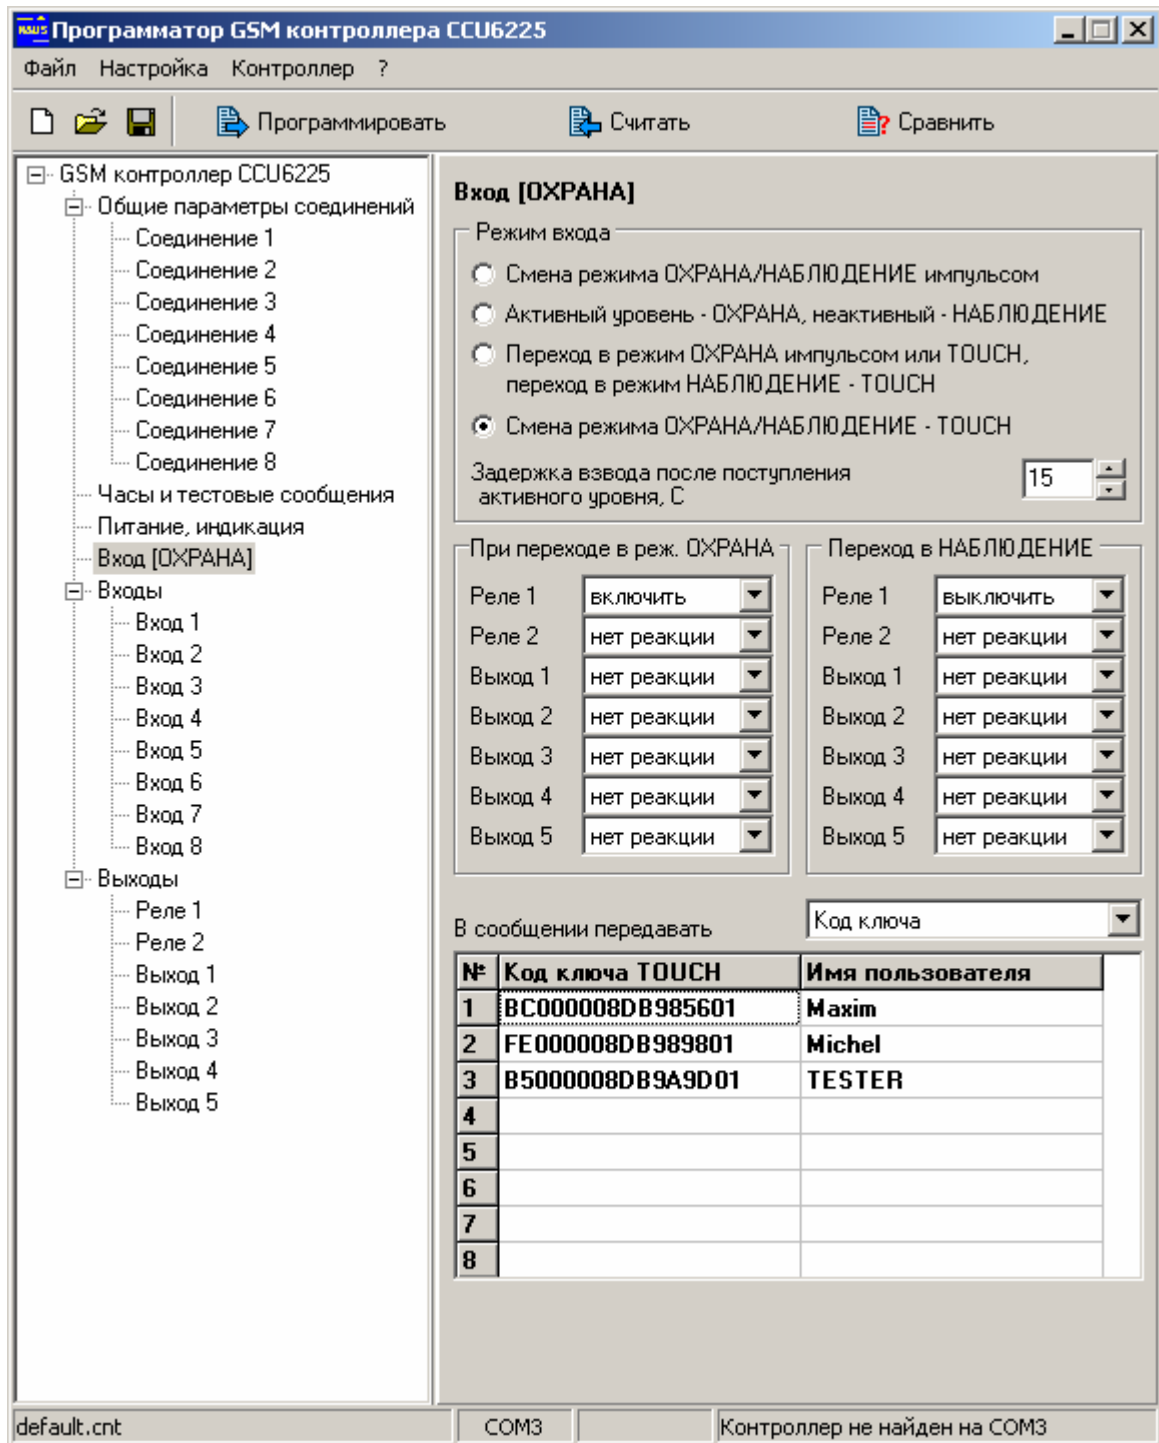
Программатор GSM контроллера CCU6225

Файл Настройка Контроллер ?

Программировать Считать Сравнить

GSM контроллер CCU6225
Общие параметры соединений
Соединение 1
Соединение 2
Соединение 3
Соединение 4
Соединение 5
Соединение 6
Соединение 7
Соединение 8
Часы и тестовые сообщения
Питание, индикация
Вход [ОХРАНА]
Входы
Вход 1
Вход 2
Вход 3
Вход 4
Вход 5
Вход 6
Вход 7
Вход 8
Выходы
Реле 1
Реле 2
Выход 1
Выход 2
Выход 3
Выход 4
Выход 5

Вход [ОХРАНА]

Режим входа
Смена режима ОХРАНА/НАБЛЮДЕНИЕ импульсом
Активный уровень - ОХРАНА, неактивный - НАБЛЮДЕНИЕ
Переход в режим ОХРАНА импульсом или TOUCH, переход в режим НАБЛЮДЕНИЕ - TOUCH
Смена режима ОХРАНА/НАБЛЮДЕНИЕ - TOUCH
Задержка взвода после поступления активного уровня, С 15

При переходе в реж. ОХРАНА
Реле 1 включить
Реле 2 нет реакции
Выход 1 нет реакции
Выход 2 нет реакции
Выход 3 нет реакции
Выход 4 нет реакции
Выход 5 нет реакции

Переход в НАБЛЮДЕНИЕ
Реле 1 выключить
Реле 2 нет реакции
Выход 1 нет реакции
Выход 2 нет реакции
Выход 3 нет реакции
Выход 4 нет реакции
Выход 5 нет реакции

В сообщении передавать Код ключа

| № | Код ключа TOUCH | Имя пользователя |
|---|---|---|
| 1 | BC000008DB985601 | Maxim |
| 2 | FE000008DB989801 | Michel |
| 3 | B5000008DB9A9D01 | TESTER |
| 4 | | |
| 5 | | |
| 6 | | |
| 7 | | |
| 8 | | |

default.cnt COM3 Контроллер не найден на COM3